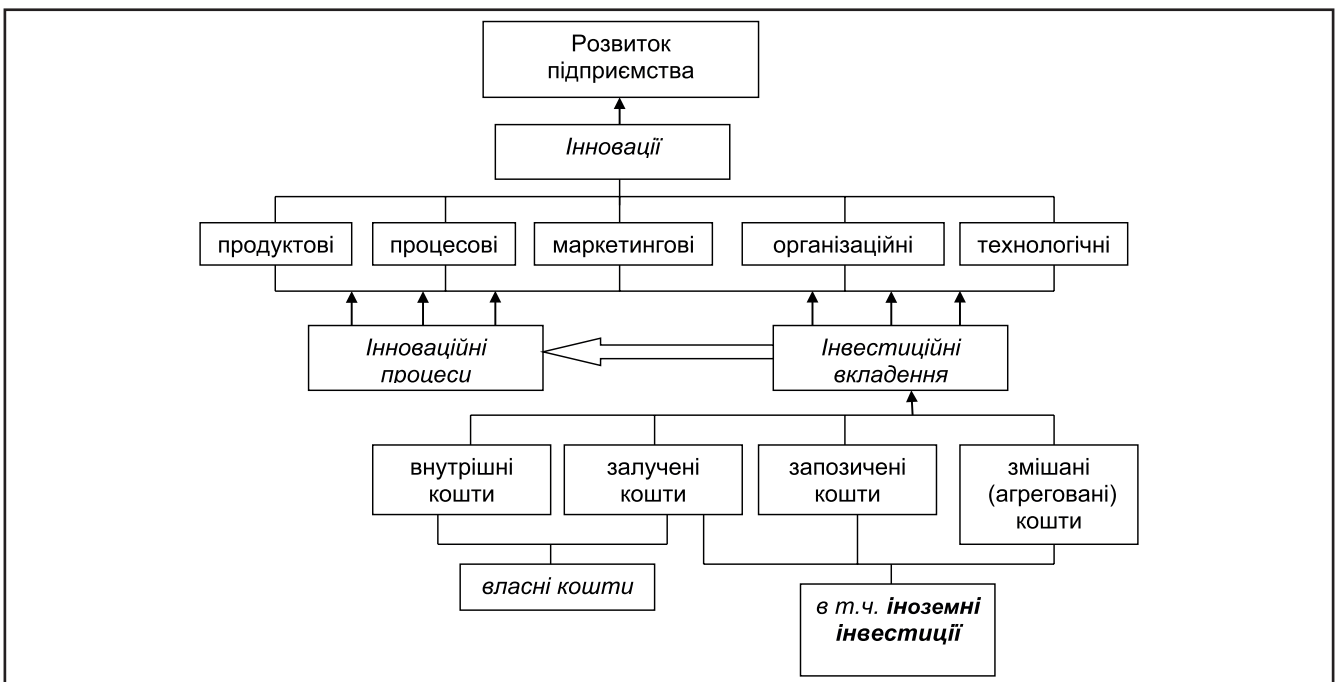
Розвиток підприємства

Інновації

продуктові

процесові

маркетингові

організаційні

технологічні

Інноваційні процеси

Інвестиційні вкладення

внутрішні кошти

залучені кошти

запозичені кошти

змішані (агреговані) кошти

власні кошти

в т.ч. іноземні інвестиції